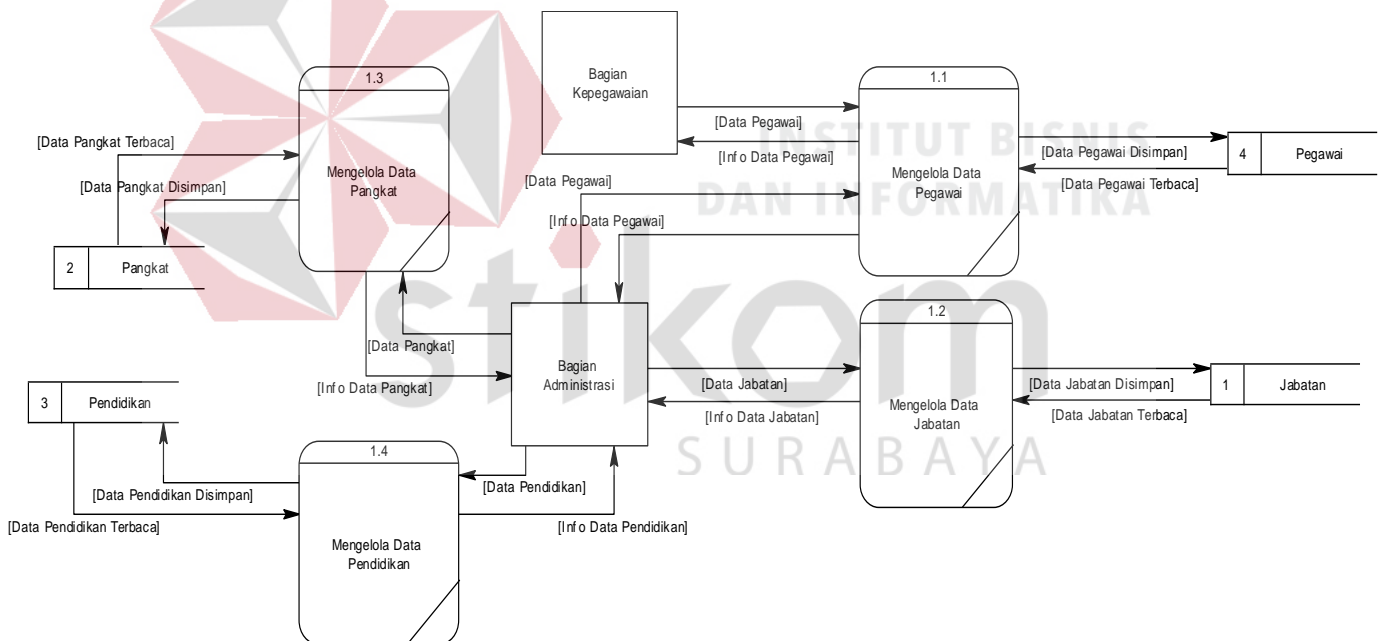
Bagian Kepegawaian

1.3

Mengelola Data Pangkat

1.1

Mengelola Data Pegawai

[Data Pegawai]

[Info Data Pegawai]

[Data Pegawai Disimpan]

[Data Pegawai Terbaca]

4 | Pegawai

[Data Pangkat Terbaca]

[Data Pangkat Disimpan]

2 | Pangkat

[Data Pegawai]

[Info Data Pegawai]

Bagian Administrasi

[Data Pangkat]

[Info Data Pangkat]

1.2

Mengelola Data Jabatan

[Data Jabatan]

[Info Data Jabatan]

[Data Jabatan Disimpan]

[Data Jabatan Terbaca]

1 | Jabatan

3 | Pendidikan

1.4

Mengelola Data Pendidikan

[Data Pendidikan Disimpan]

[Data Pendidikan Terbaca]

[Data Pendidikan]

[Info Data Pendidikan]

INSTITUT BISNIS DAN INFORMATIKA

stikom

SURABAYA